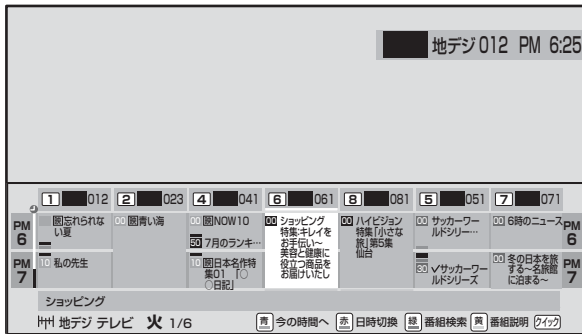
地デジ 012 PM 6:25

| | 1 012 | 2 023 | 4 041 | 6 061 | 8 081 | 5 051 | 7 071 | |
|---|---|---|---|---|---|---|---|---|
| PM 6 | 00 忘れられない夏 | 00 青い海 | 00 NOW10 / 50 7月のランキ… | 00 ショッピング特集:キレイをお手伝い〜美容と健康に役立つ商品をお届けいたし | 00 ハイビジョン特集「小さな旅」第5集 仙台 | 00 サッカーワールドシリー… | 00 6時のニュース | PM 6 |
| PM 7 | 00 私の先生 | | 00 日本名作特集01 「〇〇日記」 | | | 30 サッカーワールドシリーズ | 00 冬の日本を旅する〜名旅館に泊まる〜 | PM 7 |

ショッピング

地デジ テレビ 火 1/6 青 今の時間へ 赤 日時切換 緑 番組検索 黄 番組説明 クイック